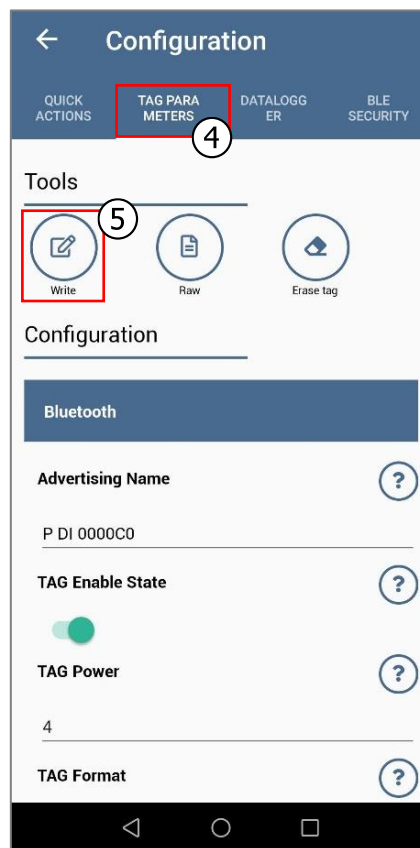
Configuration

QUICK ACTIONS
TAG PARA METERS
DATALOGG ER
BLE SECURITY

4

Tools

5

Write
Raw
Erase tag

Configuration

Bluetooth

Advertising Name
?
P DI 0000C0

TAG Enable State
?

TAG Power
?
4

TAG Format
?